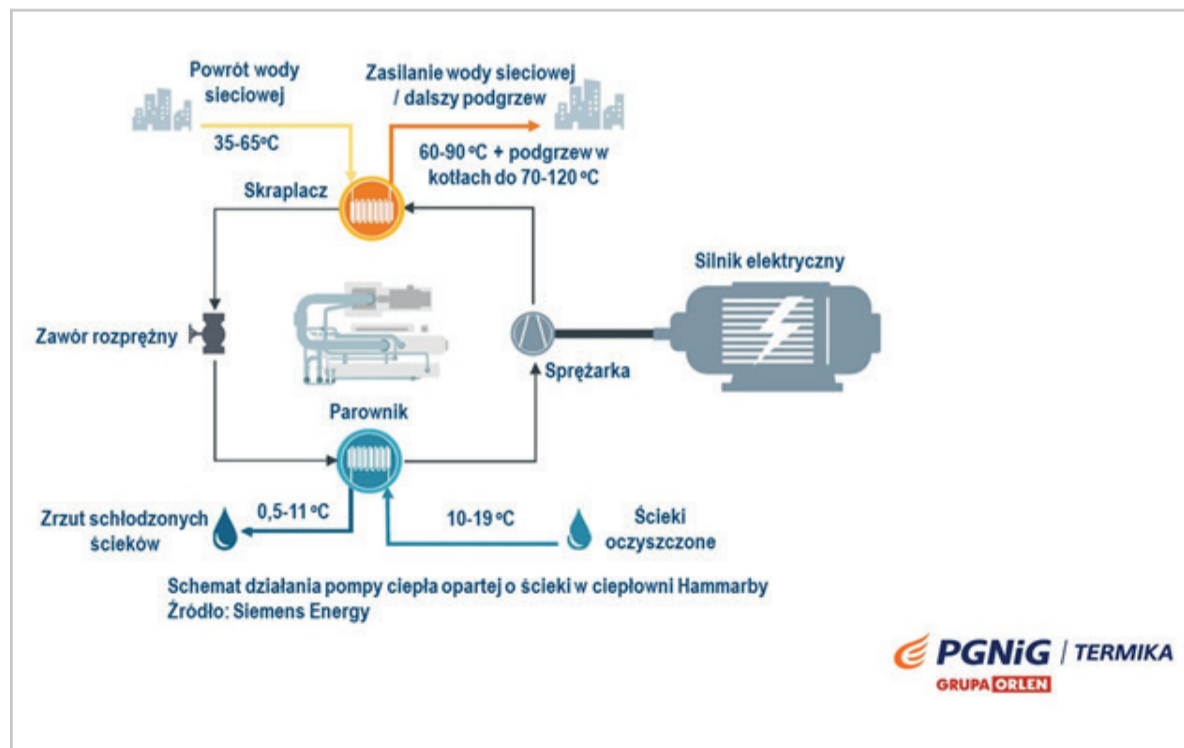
Powrót wody sieciowej

35-65°C

Zasilanie wody sieciowej / dalszy podgrzew

60-90°C + podgrzew w kotłach do 70-120°C

Skraplacz

Silnik elektryczny

Zawór rozprężny

Sprężarka

Parownik

Zrzut schłodzonych ścieków

0,5-11°C

10-19°C

Ścieki oczyszczone

Schemat działania pompy ciepła opartej o ścieki w ciepłowni Hammarby
Źródło: Siemens Energy

PGNiG | TERMIKA
GRUPA ORLEN